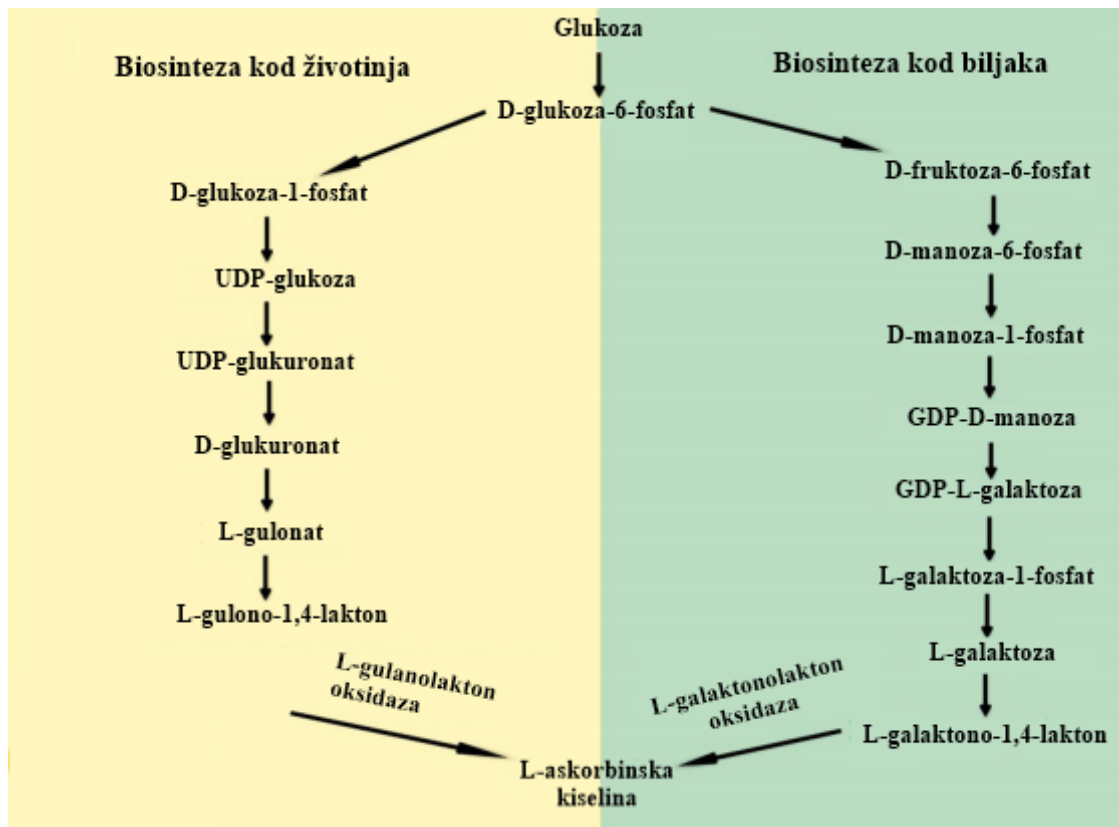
Glukoza

Biosinteza kod životinja

Biosinteza kod biljaka

D-glukoza-6-fosfat

D-glukoza-1-fosfat

UDP-glukoza

UDP-glukuronat

D-glukuronat

L-gulonat

L-gulono-1,4-lakton

D-fruktoza-6-fosfat

D-manoza-6-fosfat

D-manoza-1-fosfat

GDP-D-manoza

GDP-L-galaktoza

L-galaktoza-1-fosfat

L-galaktoza

L-galaktono-1,4-lakton

L-gulanolakton oksidaza

L-galaktonolakton oksidaza

L-askorbinska kiselina